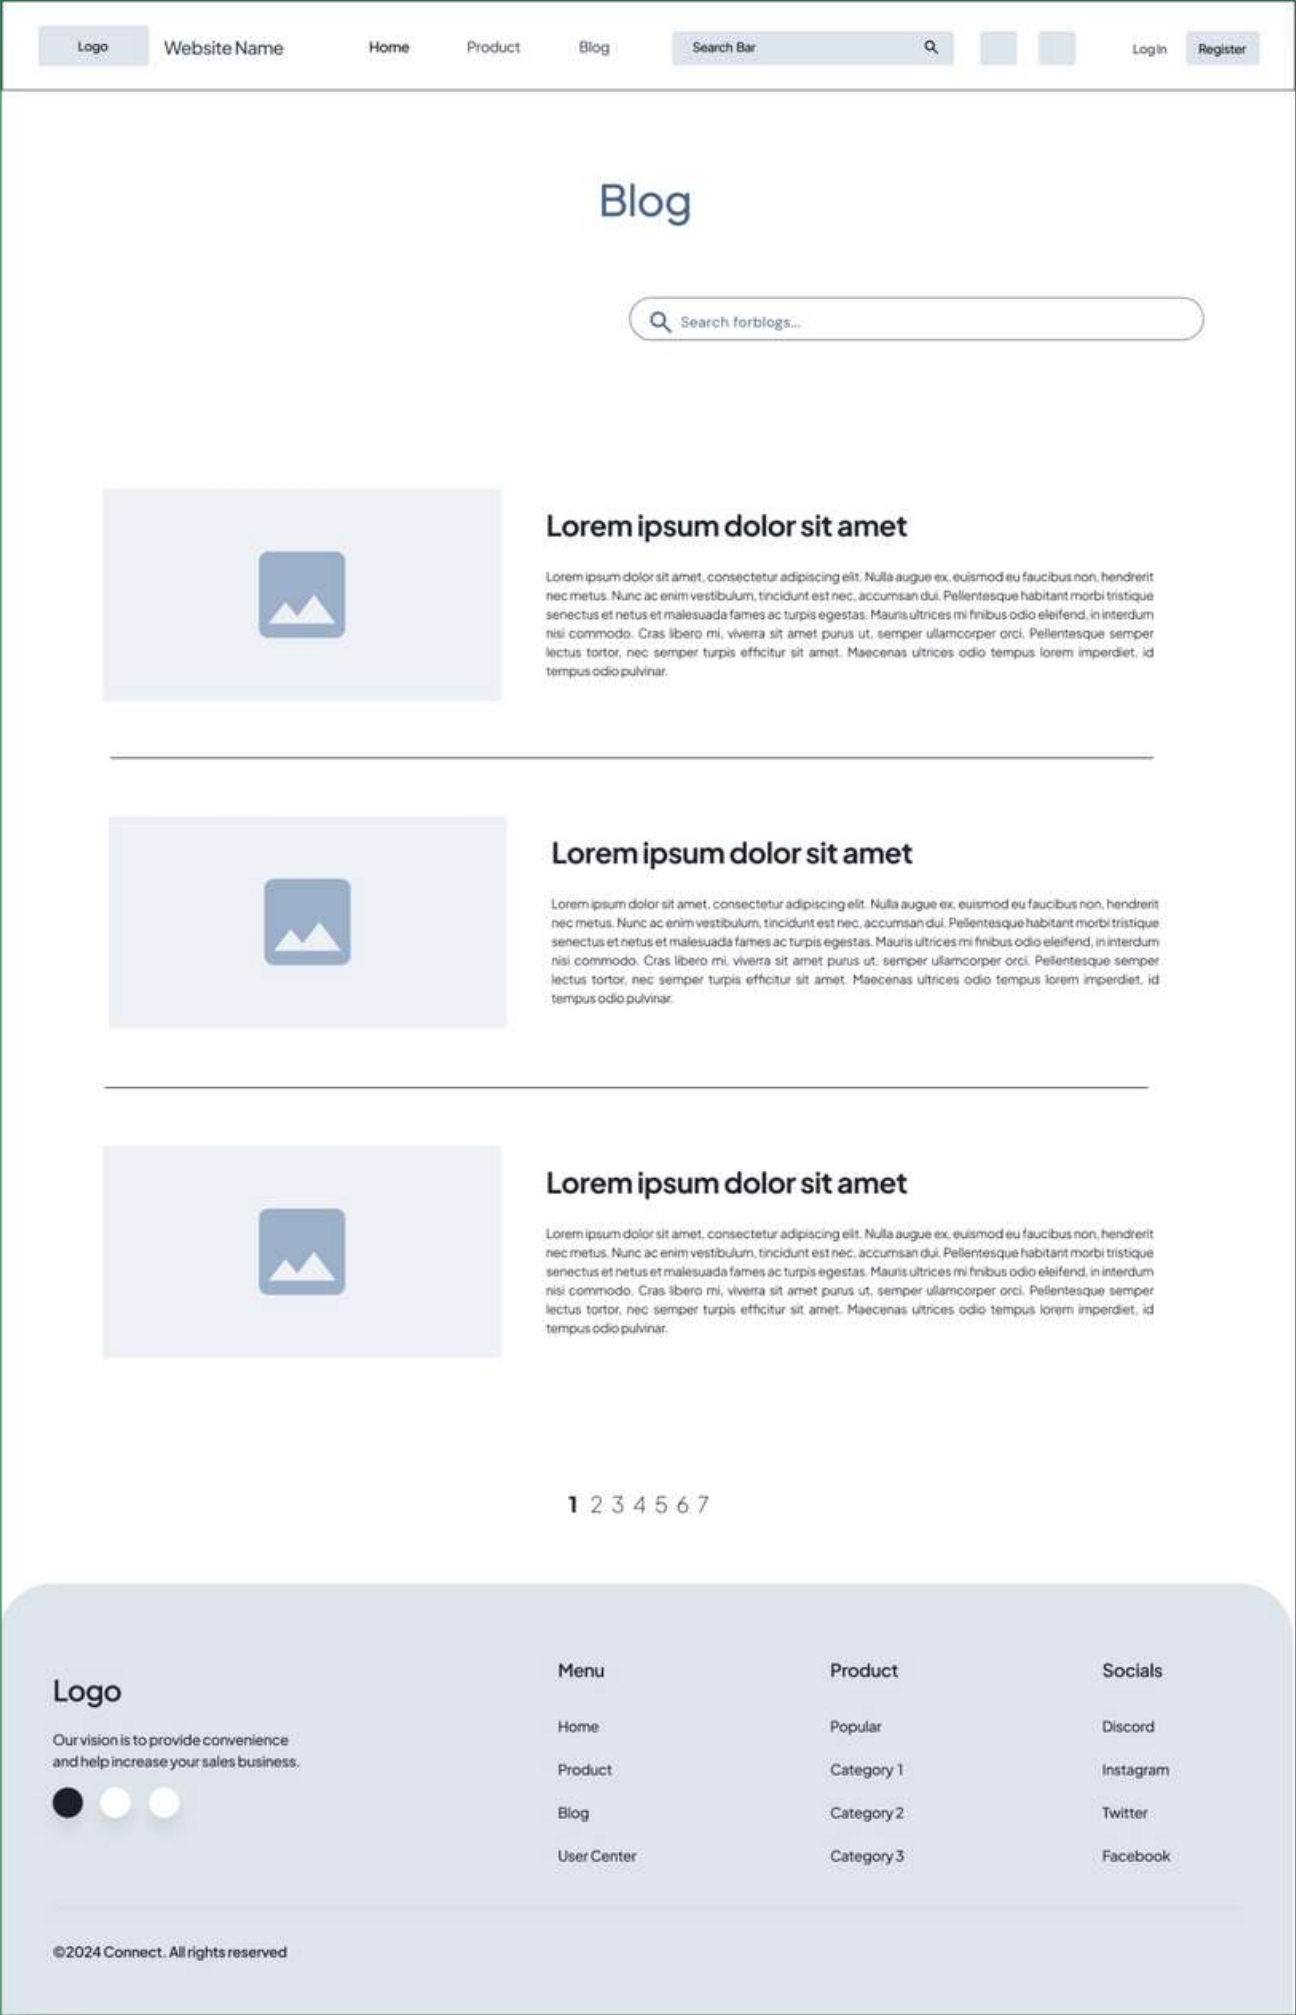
Logo Website Name Home Product Blog Search Bar Log In Register

Blog

Search forblogs...

Lorem ipsum dolor sit amet

Lorem ipsum dolor sit amet, consectetur adipiscing elit. Nulla augue ex, euismod eu faucibus non, hendrerit nec metus. Nunc ac enim vestibulum, tincidunt est nec, accumsan dui. Pellentesque habitant morbi tristique senectus et netus et malesuada fames ac turpis egestas. Mauris ultrices mi finibus odio eleifend, in interdum nisi commodo. Cras libero mi, viverra sit amet purus ut, semper ullamcorper orci. Pellentesque semper lectus tortor, nec semper turpis efficitur sit amet. Maecenas ultrices odio tempus lorem imperdiet, id tempus odio pulvinar.

Lorem ipsum dolor sit amet

Lorem ipsum dolor sit amet, consectetur adipiscing elit. Nulla augue ex, euismod eu faucibus non, hendrerit nec metus. Nunc ac enim vestibulum, tincidunt est nec, accumsan dui. Pellentesque habitant morbi tristique senectus et netus et malesuada fames ac turpis egestas. Mauris ultrices mi finibus odio eleifend, in interdum nisi commodo. Cras libero mi, viverra sit amet purus ut, semper ullamcorper orci. Pellentesque semper lectus tortor, nec semper turpis efficitur sit amet. Maecenas ultrices odio tempus lorem imperdiet, id tempus odio pulvinar.

Lorem ipsum dolor sit amet

Lorem ipsum dolor sit amet, consectetur adipiscing elit. Nulla augue ex, euismod eu faucibus non, hendrerit nec metus. Nunc ac enim vestibulum, tincidunt est nec, accumsan dui. Pellentesque habitant morbi tristique senectus et netus et malesuada fames ac turpis egestas. Mauris ultrices mi finibus odio eleifend, in interdum nisi commodo. Cras libero mi, viverra sit amet purus ut, semper ullamcorper orci. Pellentesque semper lectus tortor, nec semper turpis efficitur sit amet. Maecenas ultrices odio tempus lorem imperdiet, id tempus odio pulvinar.

1 2 3 4 5 6 7

Logo

Our vision is to provide convenience and help increase your sales business.

Menu
Home
Product
Blog
User Center

Product
Popular
Category 1
Category 2
Category 3

Socials
Discord
Instagram
Twitter
Facebook

©2024 Connect. All rights reserved